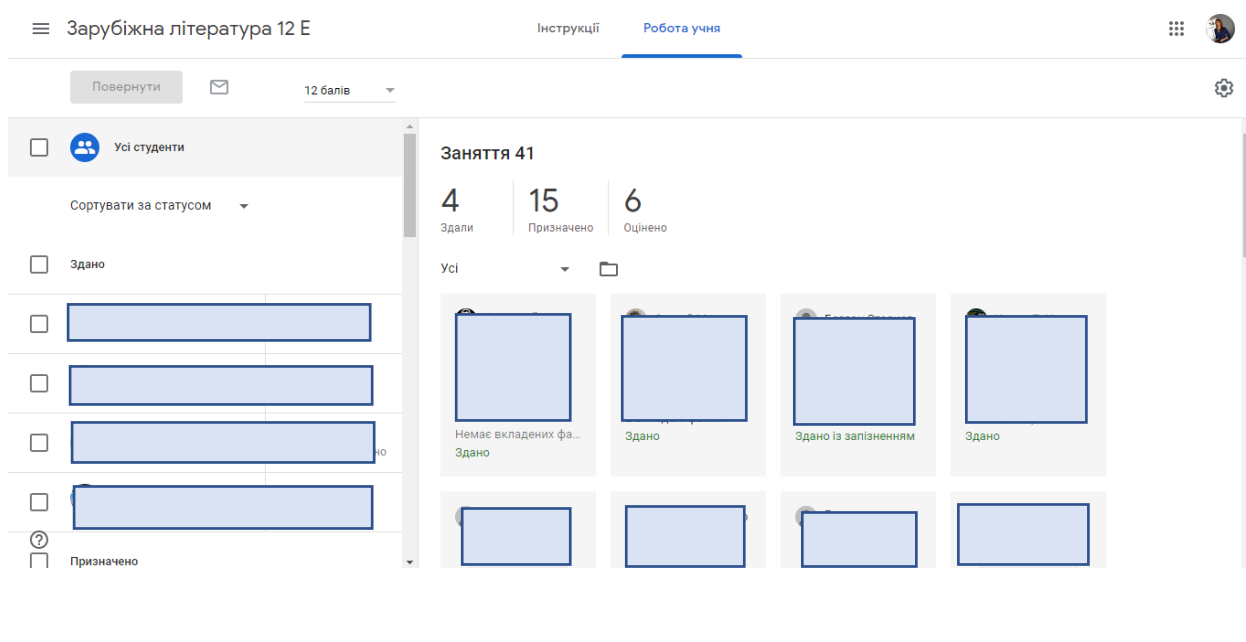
Зарубіжна література 12 Е

Інструкції Робота учня

Повернути

12 балів

Усі студенти

Сортувати за статусом

Здано

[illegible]но

Призначено

Заняття 41

4
Здали

15
Призначено

6
Оцінено

Усі

Немає вкладених фа...
Здано

Здано

Здано із запізненням

Здано